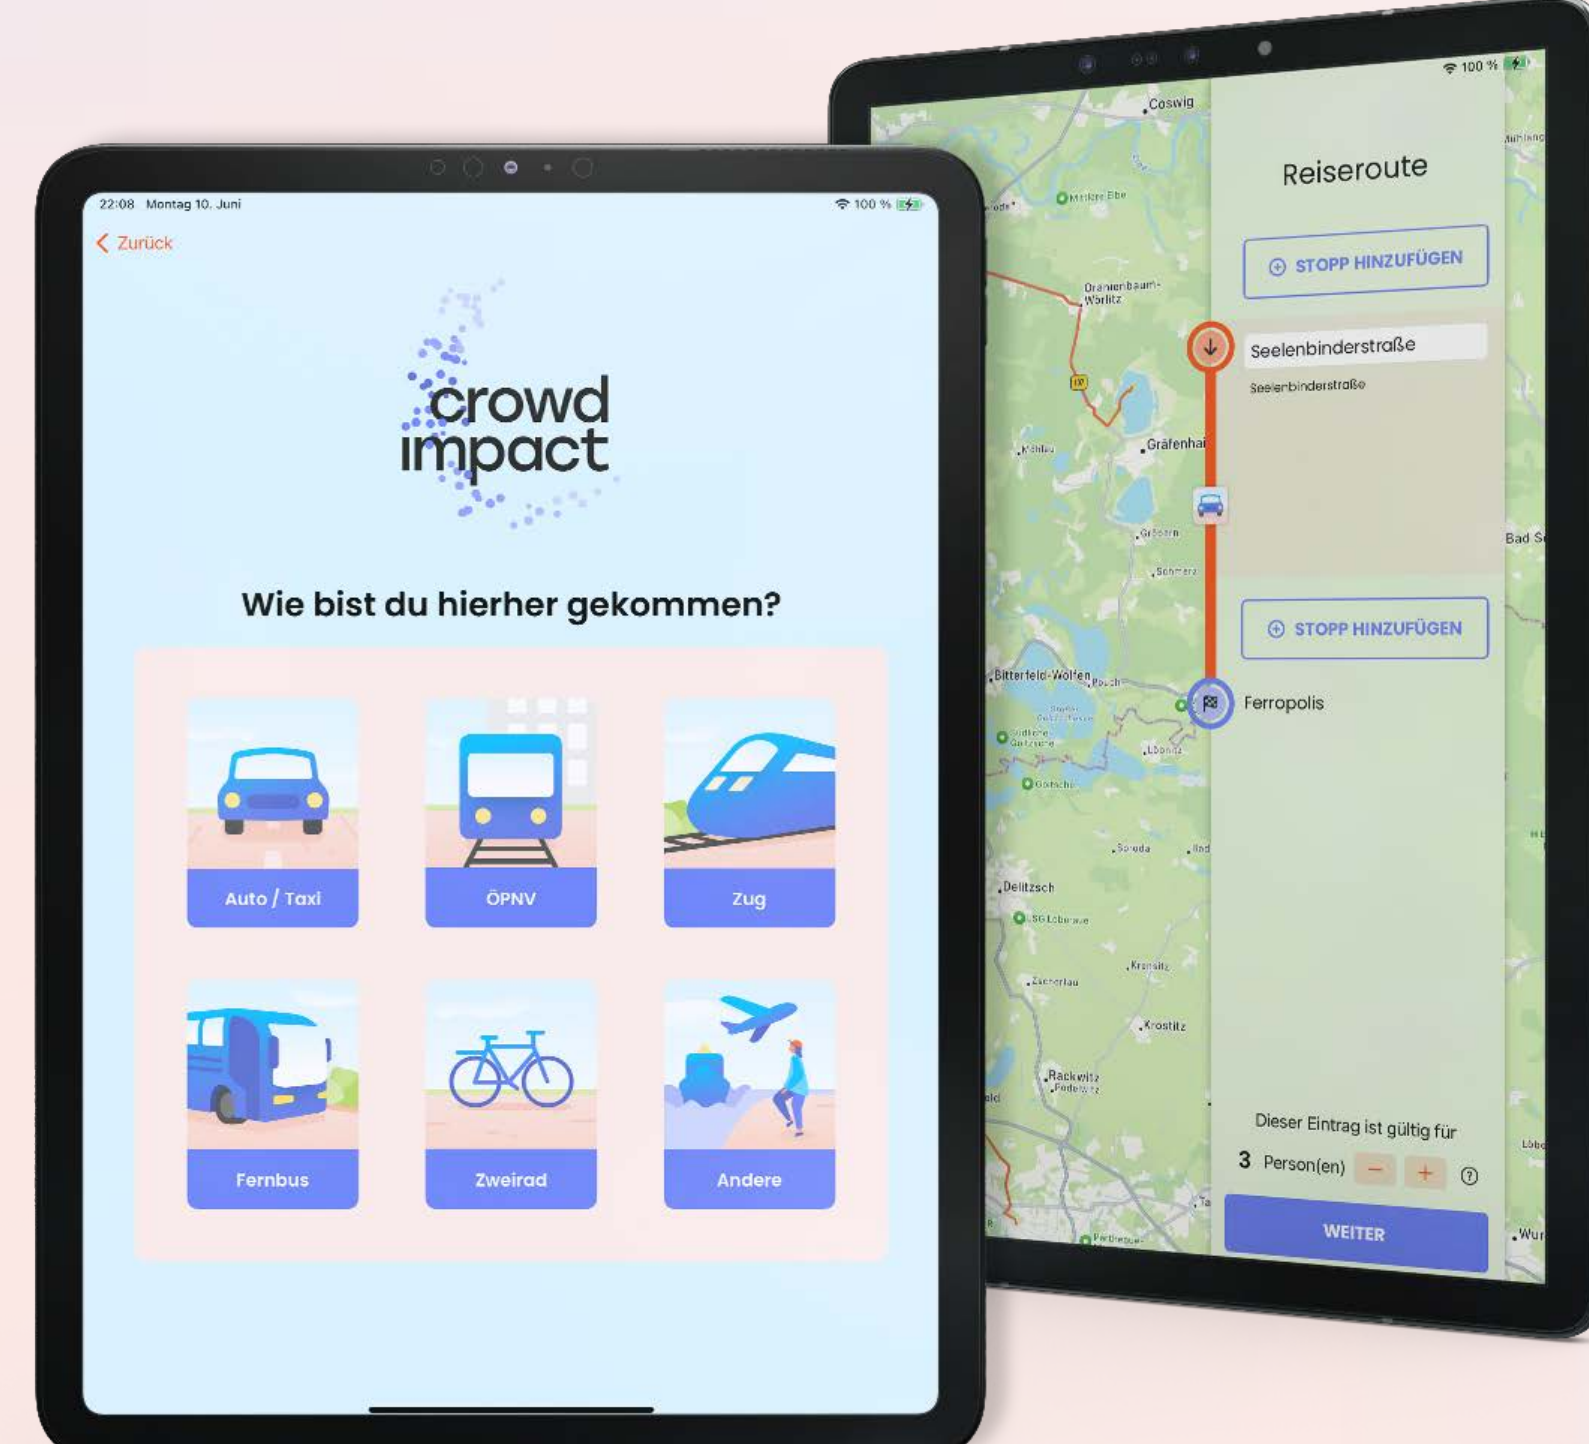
22:08 Montag 10. Juni

100 %

Zurück

crowd impact

Wie bist du hierher gekommen?

Auto / Taxi

ÖPNV

Zug

Fernbus

Zweirad

Andere

100 %

Coswig

Oranienbaum-Wörlitz

Gräfenhai

Bitterfeld-Wolfen

Delitzsch

Krostitz

Rackwitz

Bad S

Reiseroute

STOPP HINZUFÜGEN

Seelenbinderstraße

Seelenbinderstraße

STOPP HINZUFÜGEN

Ferropolis

Dieser Eintrag ist gültig für

3 Person(en) − +

WEITER